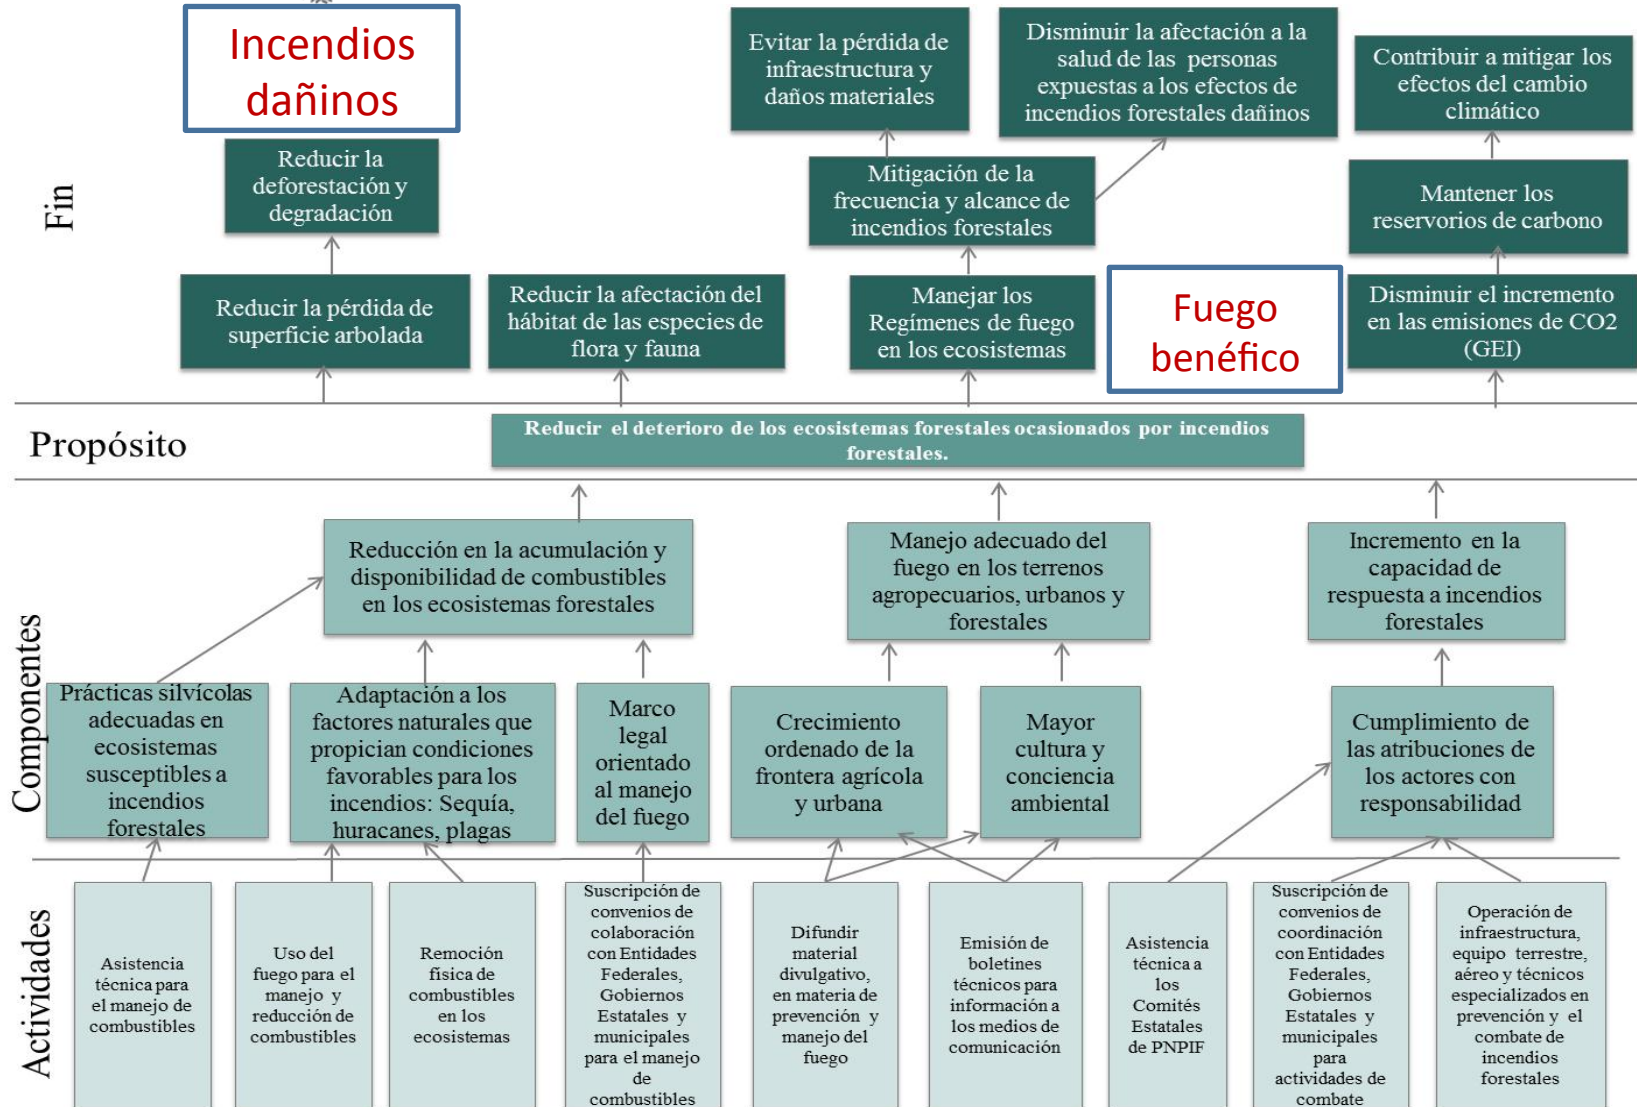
Incendios dañinos

Evitar la pérdida de infraestructura y daños materiales

Disminuir la afectación a la salud de las personas expuestas a los efectos de incendios forestales dañinos

Contribuir a mitigar los efectos del cambio climático

Fin

Reducir la deforestación y degradación

Mitigación de la frecuencia y alcance de incendios forestales

Mantener los reservorios de carbono

Reducir la pérdida de superficie arbolada

Reducir la afectación del hábitat de las especies de flora y fauna

Manejar los Regímenes de fuego en los ecosistemas

Fuego benéfico

Disminuir el incremento en las emisiones de CO2 (GEI)

Propósito

Reducir el deterioro de los ecosistemas forestales ocasionados por incendios forestales.

Componentes

Reducción en la acumulación y disponibilidad de combustibles en los ecosistemas forestales

Manejo adecuado del fuego en los terrenos agropecuarios, urbanos y forestales

Incremento en la capacidad de respuesta a incendios forestales

Prácticas silvícolas adecuadas en ecosistemas susceptibles a incendios forestales

Adaptación a los factores naturales que propician condiciones favorables para los incendios: Sequía, huracanes, plagas

Marco legal orientado al manejo del fuego

Crecimiento ordenado de la frontera agrícola y urbana

Mayor cultura y conciencia ambiental

Cumplimiento de las atribuciones de los actores con responsabilidad

Actividades

Asistencia técnica para el manejo de combustibles

Uso del fuego para el manejo y reducción de combustibles

Remoción física de combustibles en los ecosistemas

Suscripción de convenios de colaboración con Entidades Federales, Gobiernos Estatales y municipales para el manejo de combustibles

Difundir material divulgativo, en materia de prevención y manejo del fuego

Emisión de boletines técnicos para información a los medios de comunicación

Asistencia técnica a los Comités Estatales de PNPIF

Suscripción de convenios de coordinación con Entidades Federales, Gobiernos Estatales y municipales para actividades de combate

Operación de infraestructura, equipo terrestre, aéreo y técnicos especializados en prevención y el combate de incendios forestales